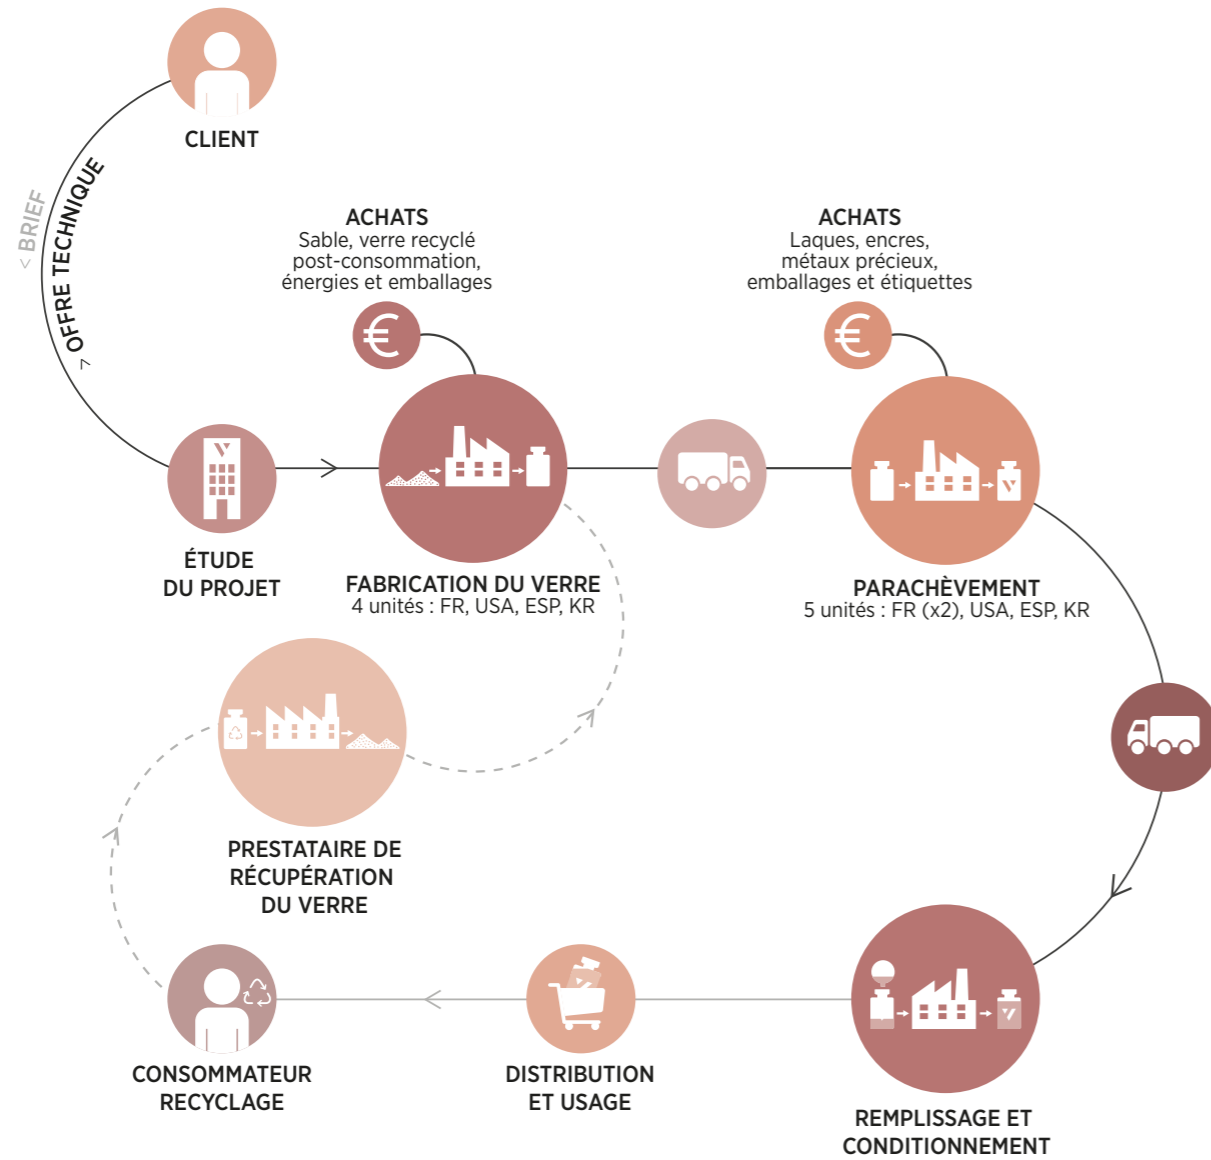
CLIENT

< BRIEF

> OFFRE TECHNIQUE

ACHATS
Sable, verre recyclé post-consommation, énergies et emballages

ACHATS
Laques, encres, métaux précieux, emballages et étiquettes

ÉTUDE DU PROJET

FABRICATION DU VERRE
4 unités : FR, USA, ESP, KR

PARACHÈVEMENT
5 unités : FR (x2), USA, ESP, KR

PRESTATAIRE DE RÉCUPÉRATION DU VERRE

CONSOMMATEUR RECYCLAGE

DISTRIBUTION ET USAGE

REMPLISSAGE ET CONDITIONNEMENT